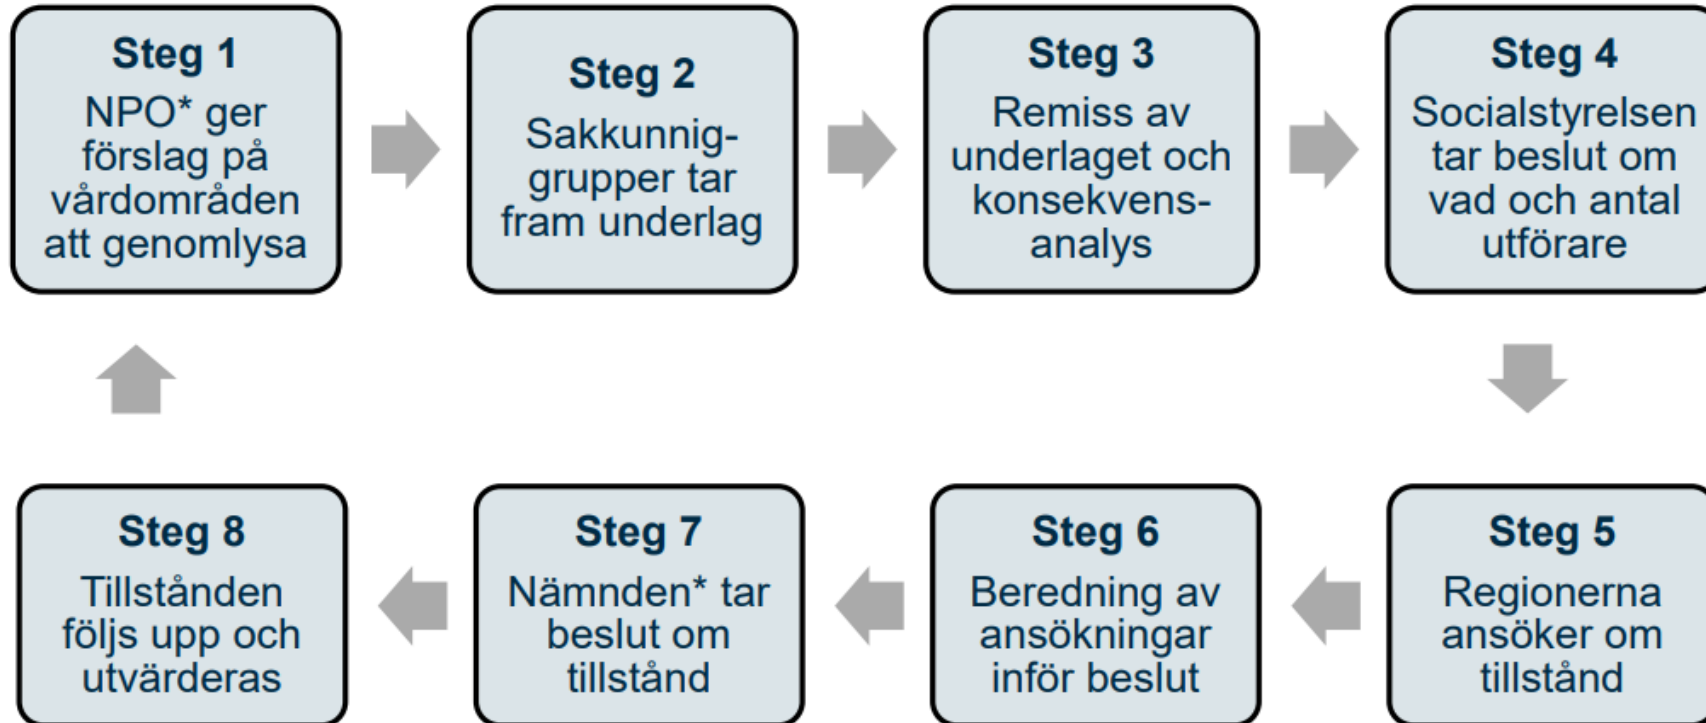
Steg 1
NPO* ger förslag på vårdområden att genomlysa

Steg 2
Sakkunniggrupper tar fram underlag

Steg 3
Remiss av underlaget och konsekvensanalys

Steg 4
Socialstyrelsen tar beslut om vad och antal utförare

Steg 5
Regionerna ansöker om tillstånd

Steg 6
Beredning av ansökningar inför beslut

Steg 7
Nämnden* tar beslut om tillstånd

Steg 8
Tillstånden följs upp och utvärderas